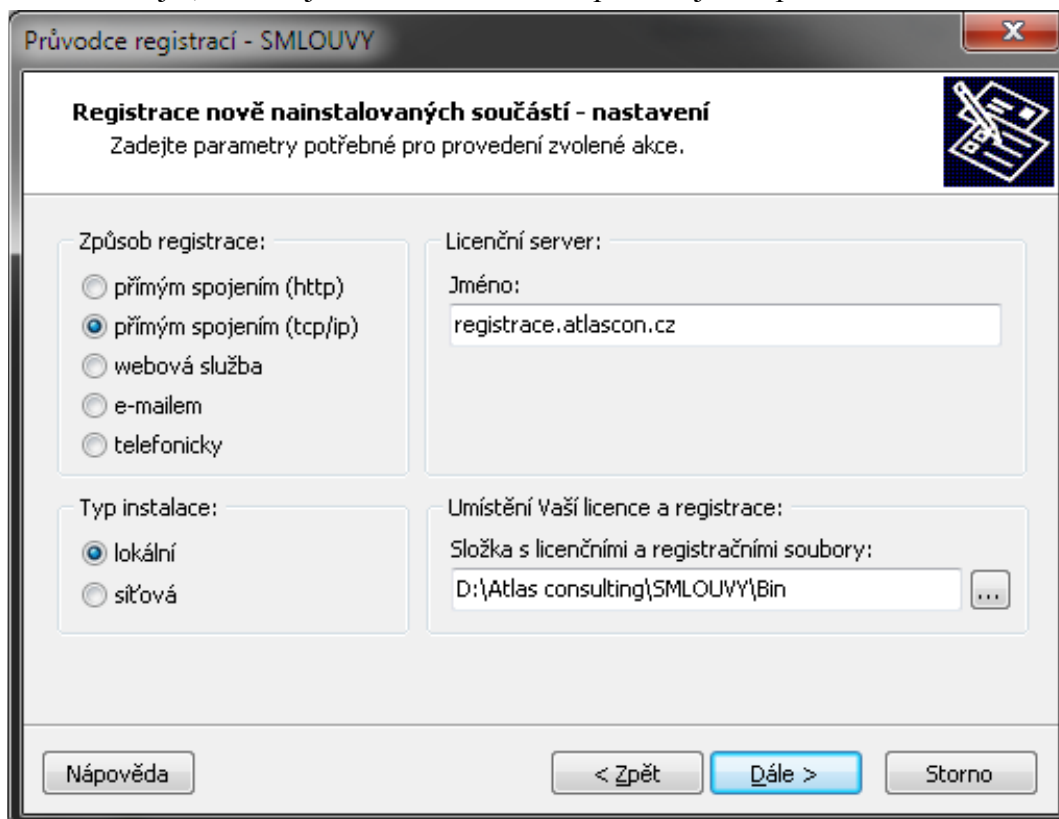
Průvodce registrací - SMLOUVY

x

Registrace nově nainstalovaných součástí - nastavení
Zadejte parametry potřebné pro provedení zvolené akce.

Způsob registrace:
přímým spojením (http)
přímým spojením (tcp/ip)
webová služba
e-mailem
telefonicky

Licenční server:
Jméno:
registrace.atlascon.cz

Typ instalace:
lokální
síťová

Umístění Vaší licence a registrace:
Složka s licenčními a registračními soubory:
D:\Atlas consulting\SMLOUVY\Bin
...

Nápověda
< Zpět
Dále >
Storno